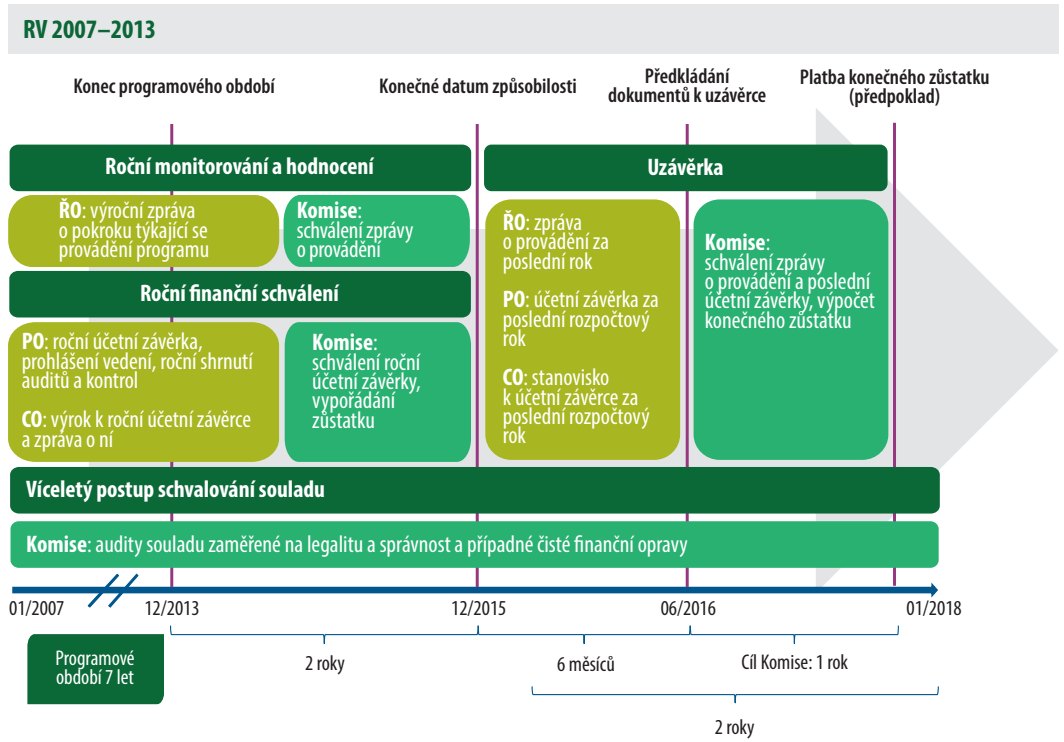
RV 2007–2013

Konec programového období

Konečné datum způsobilosti

Předkládání dokumentů k uzávěrce

Platba konečného zůstatku (předpoklad)

Roční monitorování a hodnocení

ŘO: výroční zpráva o pokroku týkající se provádění programu

Komise: schválení zprávy o provádění

Roční finanční schválení

PO: roční účetní závěrka, prohlášení vedení, roční shrnutí auditů a kontrol

CO: výrok k roční účetní závěrce a zpráva o ní

Komise: schválení roční účetní závěrky, vypořádání zůstatku

Uzávěrka

ŘO: zpráva o provádění za poslední rok

PO: účetní závěrka za poslední rozpočtový rok

CO: stanovisko k účetní závěrce za poslední rozpočtový rok

Komise: schválení zprávy o provádění a poslední účetní závěrky, výpočet konečného zůstatku

Víceletý postup schvalování souladu

Komise: audity souladu zaměřené na legalitu a správnost a případné čisté finanční opravy

01/2007

12/2013

12/2015

06/2016

01/2018

Programové období 7 let

2 roky

6 měsíců

Cíl Komise: 1 rok

2 roky